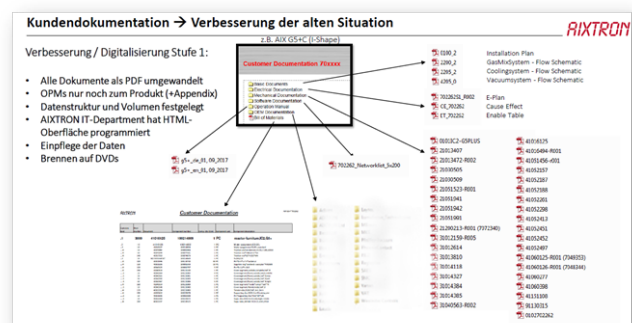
Kundendokumentation → Verbesserung der alten Situation

AIXTRON

Verbesserung / Digitalisierung Stufe 1:

- Alle Dokumente als PDF umgewandelt
- OPMs nur noch zum Produkt (+Appendix)
- Datenstruktur und Volumen festgelegt
- AIXTRON IT-Department hat HTML-Oberfläche programmiert
- Einpflege der Daten
- Brennen auf DVDs

z.B. AIX G5+C (I-Shape)

Customer Documentation 70xxxx

Basic Documents
Electrical Documentation
Mechanical Documentation
Software Documentation
Operation Manual
Bill of Materials

0100_2 Installation Plan
2280_2 GasMixSystem - Flow Schematic
2295_2 Coolingsystem - Flow Schematic
4395_0 Vacuumsystem - Flow Schematic

7002652_R002 E-Plan
CE_702262 Cause Effect
ET_702262 Enable Table

g5+_cle_01_09_2017
g5+_en_01_09_2017

702262_Networklist_Is200

Customer Documentation

0101C2-G5PLUS
21013407
21013472-R002
21030505
21030509
21031523-R001
21031941
21031942
21031991
21200213-R001 (7072340)
31012159-R005
31012814
31013810
31014118
31014327
31014384
31014385
31040563-R002

41016175
41016494-R001
41018456-r001
41025157
41025267
41032388
41032391
41032396
41032413
41032451
41032452
41032497
41060126-R001 (7048353)
41060126-R001 (7048344)
41060177
41060398
41131109
80130315
0102702262